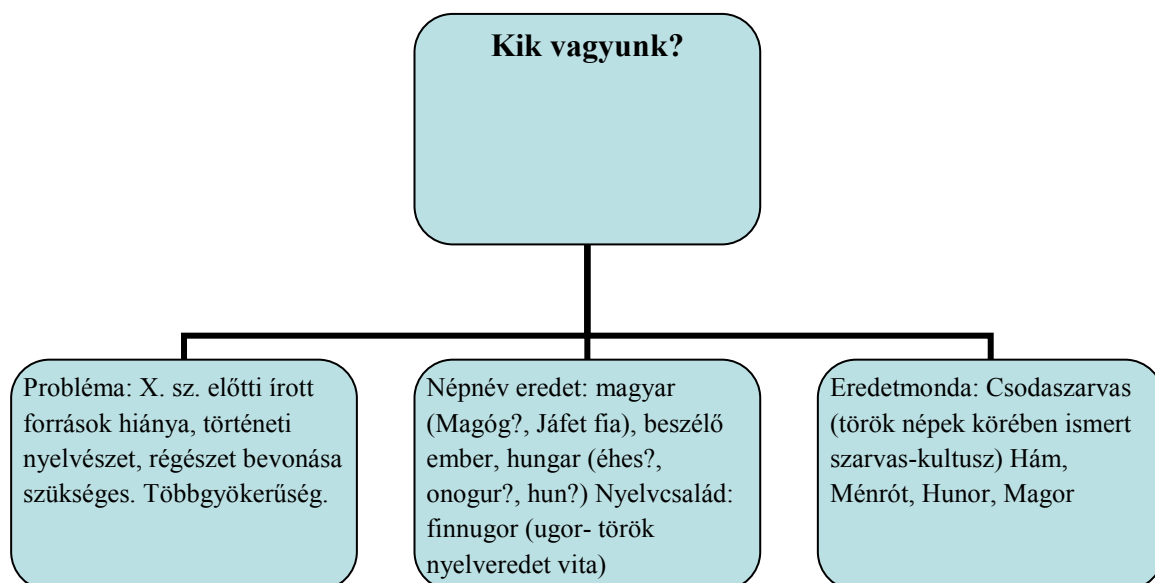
**Kik vagyunk?**

Probléma: X. sz. előtti írott források hiánya, történeti nyelvészet, régészet bevonása szükséges. Többgyökerűség.

Népnév eredet: magyar (Magóg?, Jáfet fia), beszélő ember, hungar (éhes?, onogur?, hun?) Nyelvcsalád: finnugor (ugor- török nyelveredet vita)

Eredetmonda: Csodaszarvas (török népek körében ismert szarvas-kultusz) Hám, Ménrót, Hunor, Magor